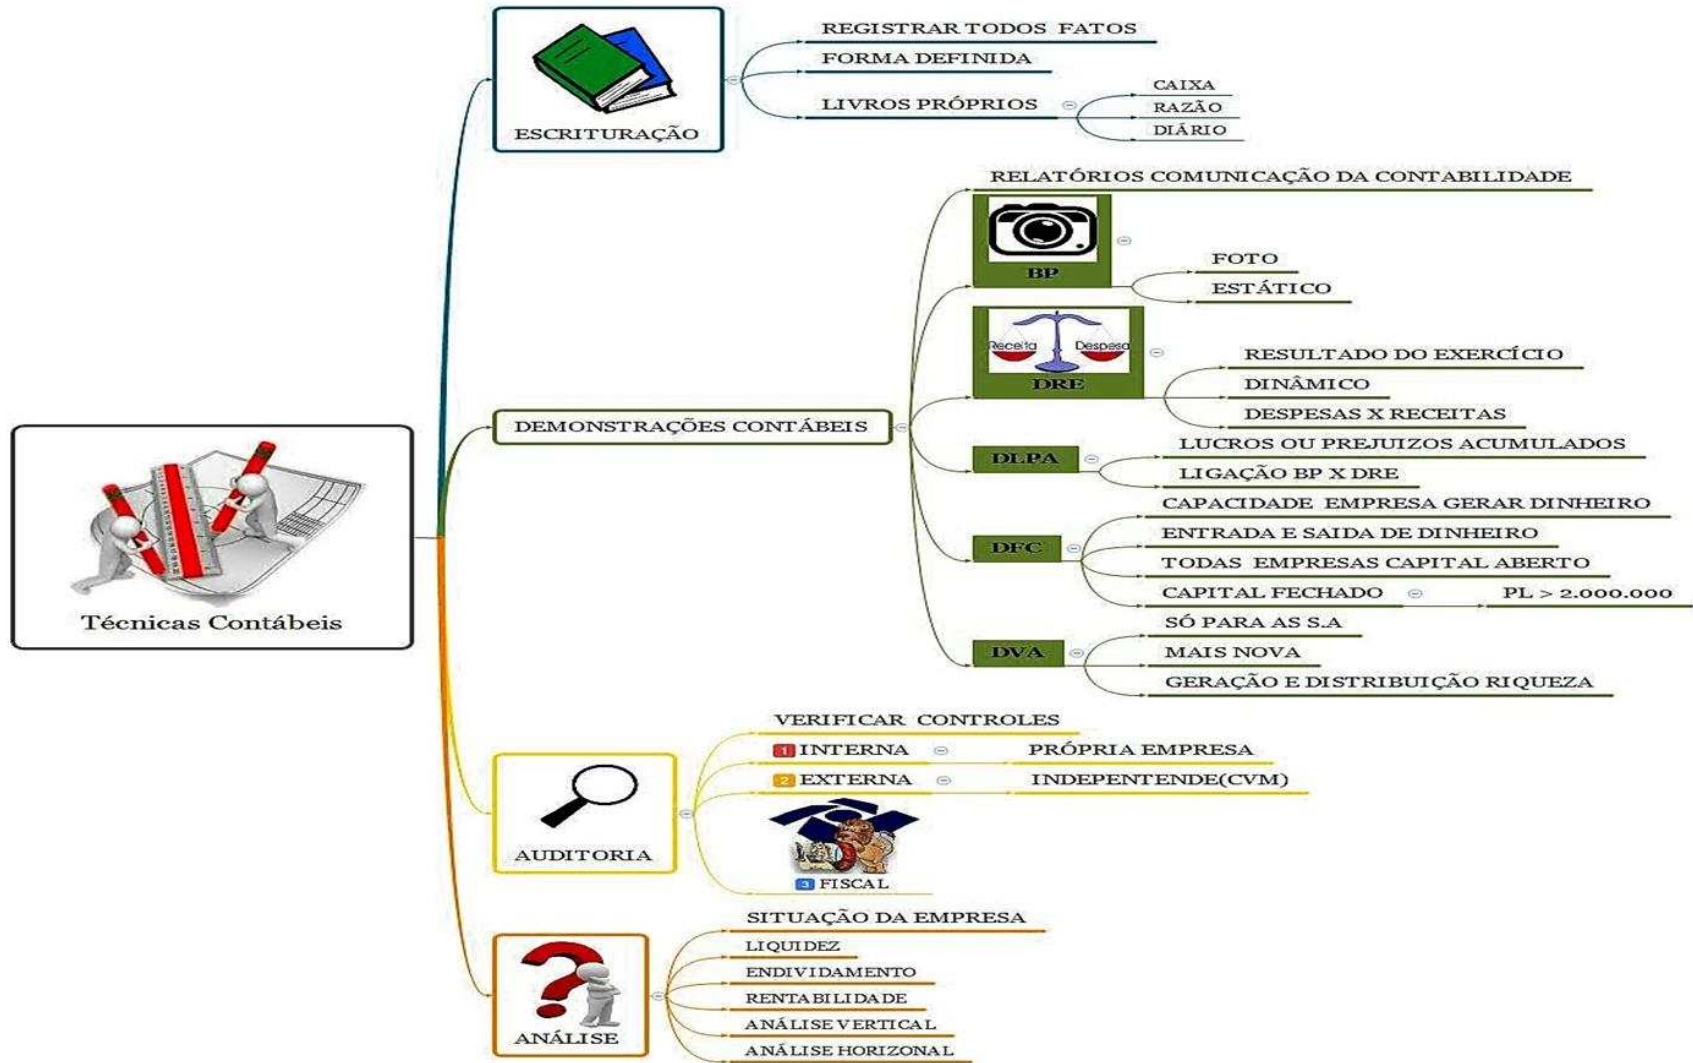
Técnicas Contábeis

ESCRITURAÇÃO
REGISTRAR TODOS FATOS
FORMA DEFINIDA
LIVROS PRÓPRIOS
CAIXA
RAZÃO
DIÁRIO

DEMONSTRAÇÕES CONTÁBEIS
RELATÓRIOS COMUNICAÇÃO DA CONTABILIDADE
BP
FOTO
ESTÁTICO
Receita
Despesa
DRE
RESULTADO DO EXERCÍCIO
DINÂMICO
DESPESAS X RECEITAS
DLPA
LUCROS OU PREJUIZOS ACUMULADOS
LIGAÇÃO BP X DRE
DFC
CAPACIDADE EMPRESA GERAR DINHEIRO
ENTRADA E SAIDA DE DINHEIRO
TODAS EMPRESAS CAPITAL ABERTO
CAPITAL FECHADO
PL > 2.000.000
DVA
SÓ PARA AS S.A
MAIS NOVA
GERAÇÃO E DISTRIBUIÇÃO RIQUEZA

AUDITORIA
VERIFICAR CONTROLES
1 INTERNA
PRÓPRIA EMPRESA
2 EXTERNA
INDEPENTENDE(CVM)
3 FISCAL

ANÁLISE
SITUAÇÃO DA EMPRESA
LIQUIDEZ
ENDIVIDAMENTO
RENTABILIDADE
ANÁLISE VERTICAL
ANÁLISE HORIZONAL